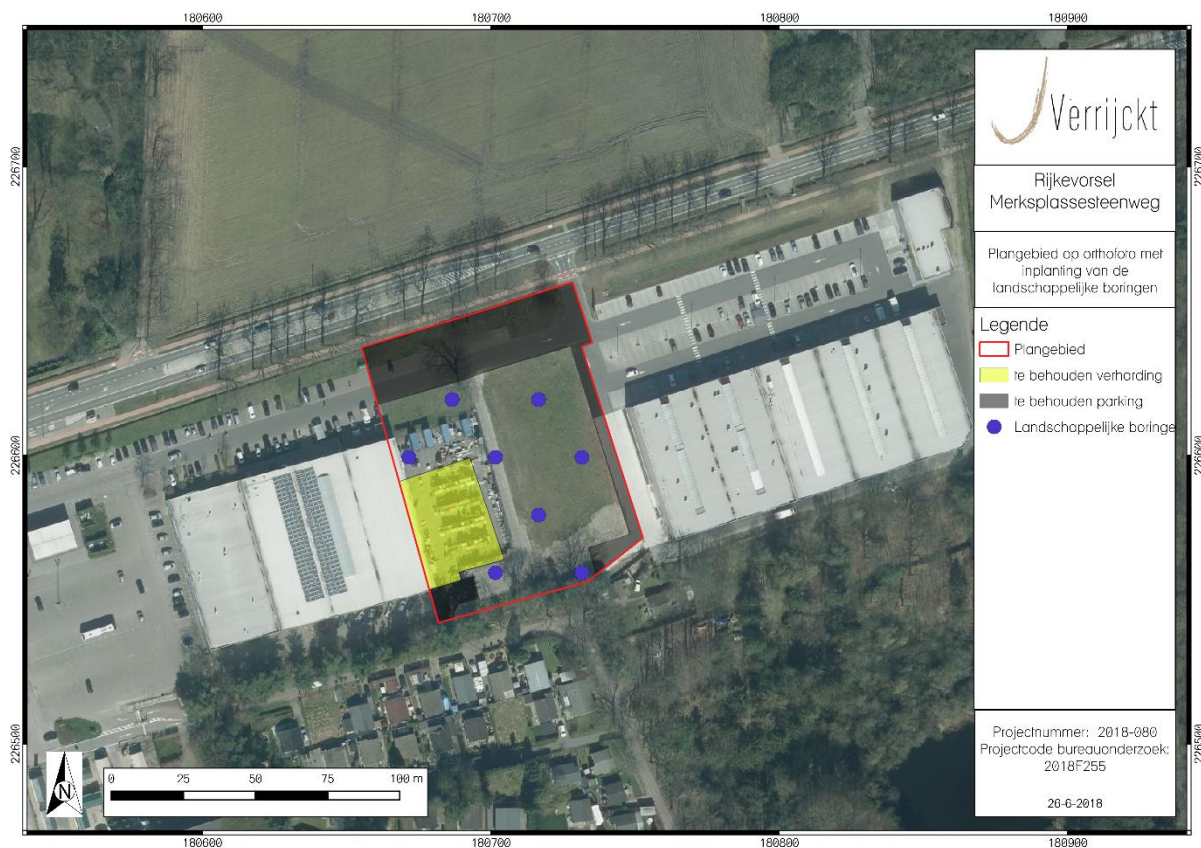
180600
180700
180800
180900

226700
226600
226500

Verrijckt

Rijkevorsel
Merksplassesteenweg

Plangebied op orthofoto met inplanting van de landschappelijke boringen

Legende
Plangebied
te behouden verharding
te behouden parking
Landschappelijke boringe

N

0 25 50 75 100 m

Projectnummer: 2018-080
Projectcode bureauonderzoek: 2018F255

26-6-2018

180600
180700
180800
180900

226700
226600
226500